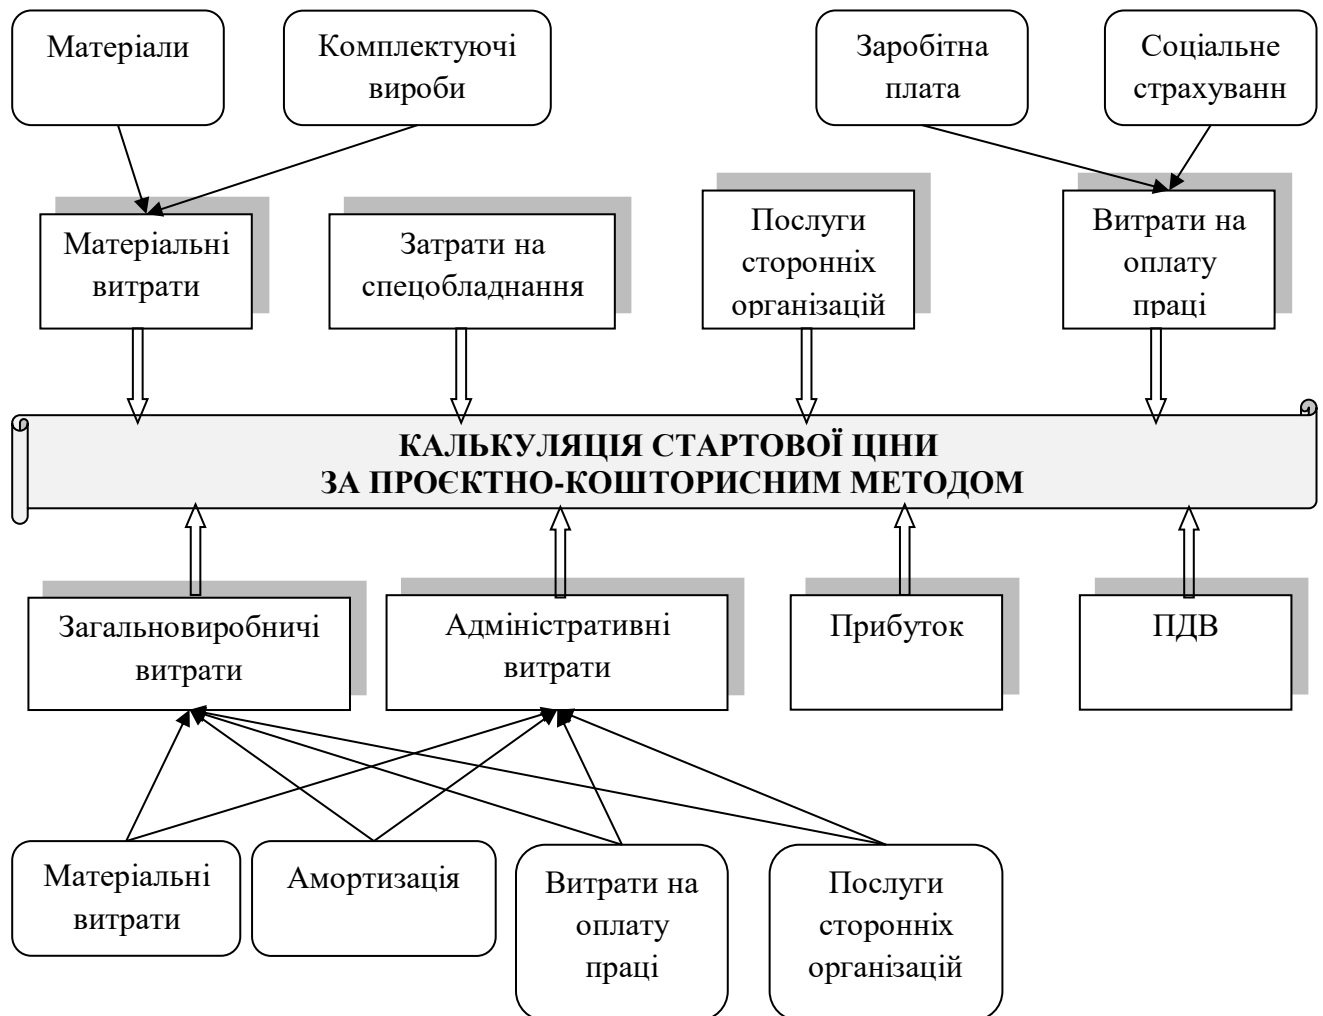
Матеріали

Комплектуючі вироби

Заробітна плата

Соціальне страхуванн

Матеріальні витрати

Затрати на спецобладнання

Послуги сторонніх організацій

Витрати на оплату праці

КАЛЬКУЛЯЦІЯ СТАРТОВОЇ ЦІНИ ЗА ПРОЄКТНО-КОШТОРИСНИМ МЕТОДОМ

Загальновиробничі витрати

Адміністративні витрати

Прибуток

ПДВ

Матеріальні витрати

Амортизація

Витрати на оплату праці

Послуги сторонніх організацій